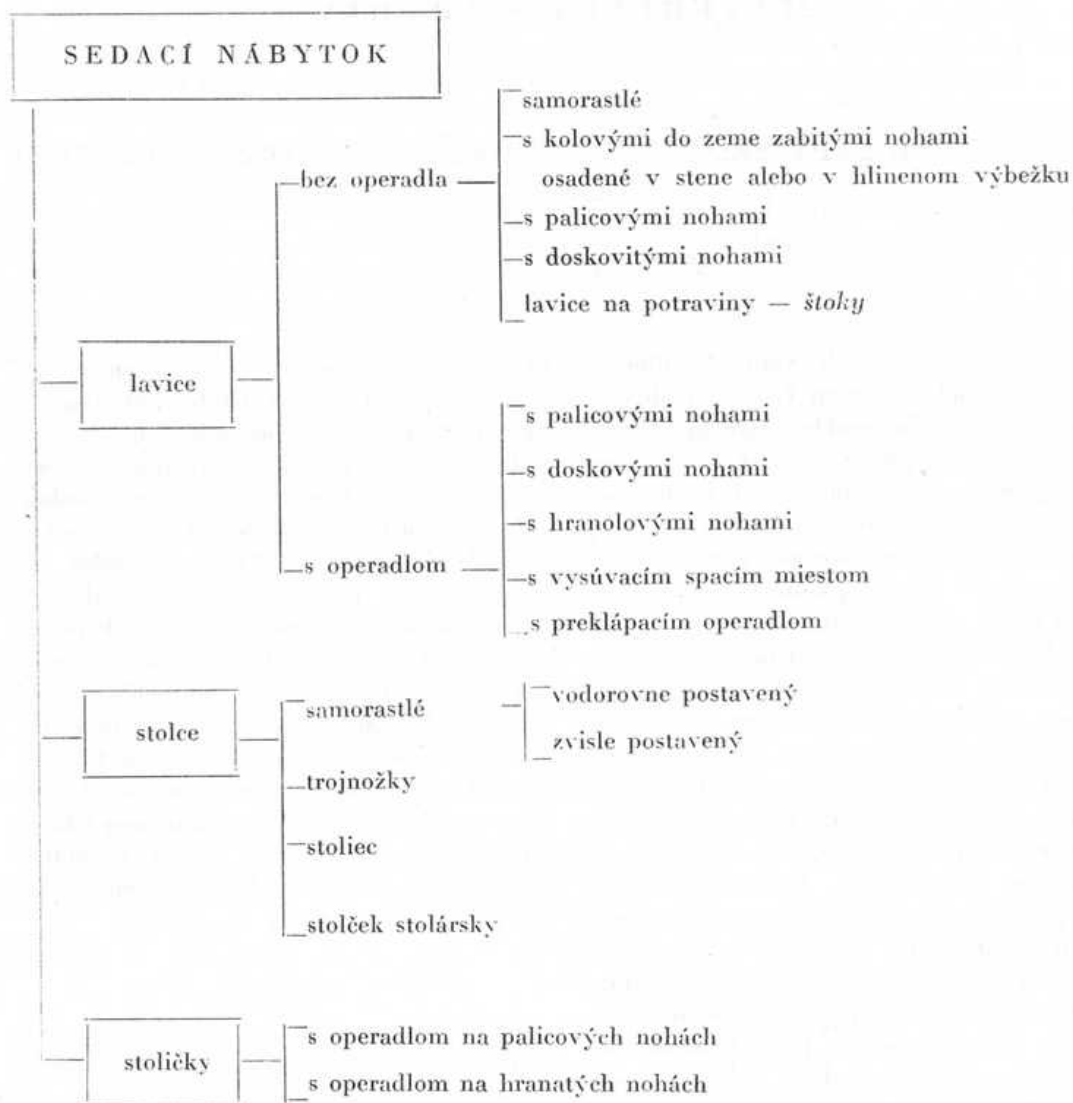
SEDACÍ NÁBYTOK

lavice

bez operadla

samorastlé

s kolovými do zeme zabitými nohami

osadené v stene alebo v hlinenom výbežku

s palicovými nohami

s doskovitými nohami

lavice na potraviny — *štoky*

s operadlom

s palicovými nohami

s doskovými nohami

s hranolovými nohami

s vysúvacím spacím miestom

s preklápacím operadlom

stolce

samorastlé

vodorovne postavený

zvisle postavený

trojnožky

stoliec

stolček stolársky

stoličky

s operadlom na palicových nohách

s operadlom na hranatých nohách